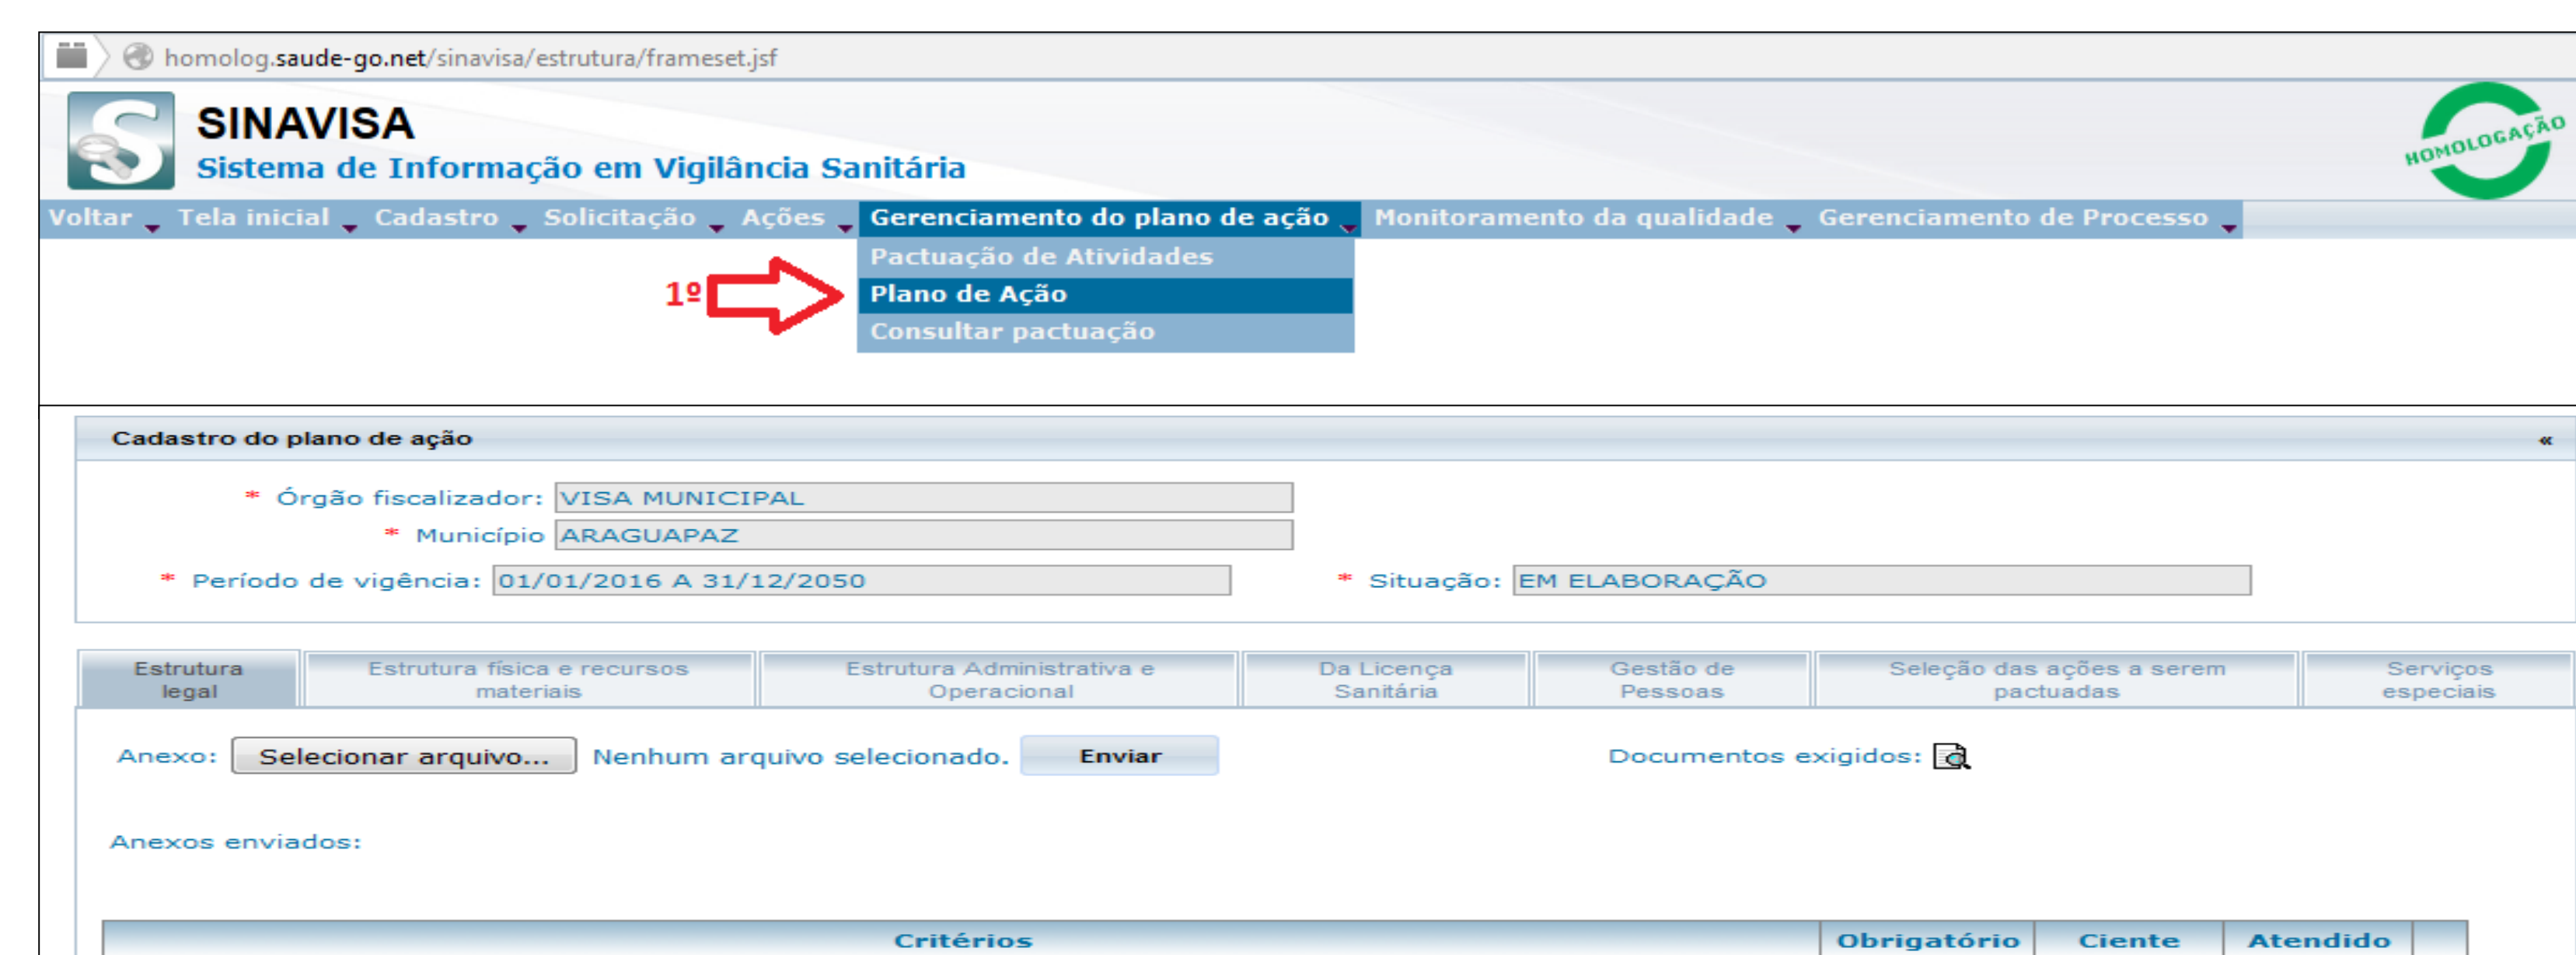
homolog.saude-go.net/sinavisa/estrutura/frameset.jsf

SINAVISA
Sistema de Informação em Vigilância Sanitária

HOMOLOGAÇÃO

Voltar Tela inicial Cadastro Solicitação Ações Gerenciamento do plano de ação Monitoramento da qualidade Gerenciamento de Processo

Pactuação de Atividades
1º Plano de Ação
Consultar pactuação

Cadastro do plano de ação «

* Órgão fiscalizador: VISA MUNICIPAL
* Município ARAGUAPAZ
* Período de vigência: 01/01/2016 A 31/12/2050 * Situação: EM ELABORAÇÃO

Estrutura legal | Estrutura física e recursos materiais | Estrutura Administrativa e Operacional | Da Licença Sanitária | Gestão de Pessoas | Seleção das ações a serem pactuadas | Serviços especiais

Anexo: Selecionar arquivo... Nenhum arquivo selecionado. Enviar Documentos exigidos:

Anexos enviados:

| Critérios | Obrigatório | Ciente | Atendido |
|---|---|---|---|